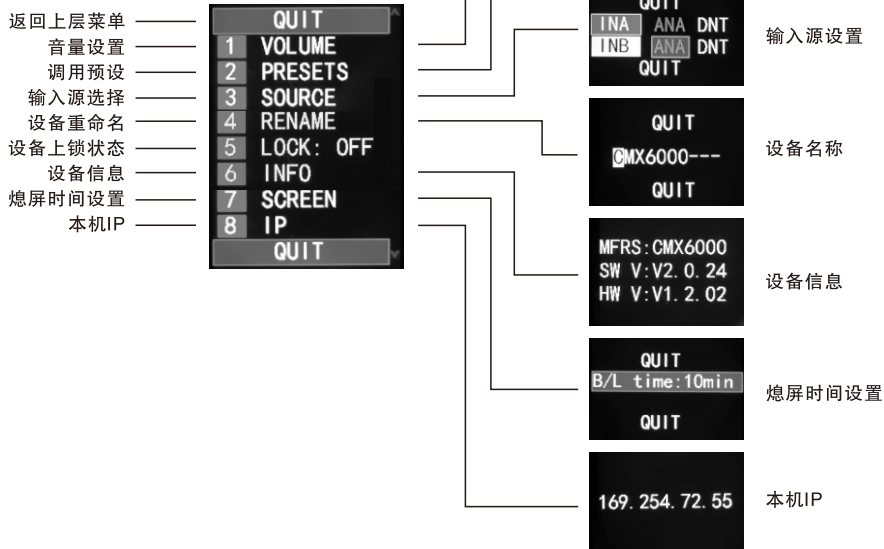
返回上层菜单
音量设置
调用预设
输入源选择
设备重命名
设备上锁状态
设备信息
熄屏时间设置
本机IP

QUIT
1 VOLUME
2 PRESETS
3 SOURCE
4 RENAME
5 LOCK: OFF
6 INFO
7 SCREEN
8 IP
QUIT

QUIT
INA ANA DNT
INB ANA DNT
QUIT

输入源设置

QUIT
CMX6000---
QUIT

设备名称

MFRS:CMX6000
SW V:V2.0.24
HW V:V1.2.02

设备信息

QUIT
B/L time:10min
QUIT

熄屏时间设置

169.254.72.55

本机IP